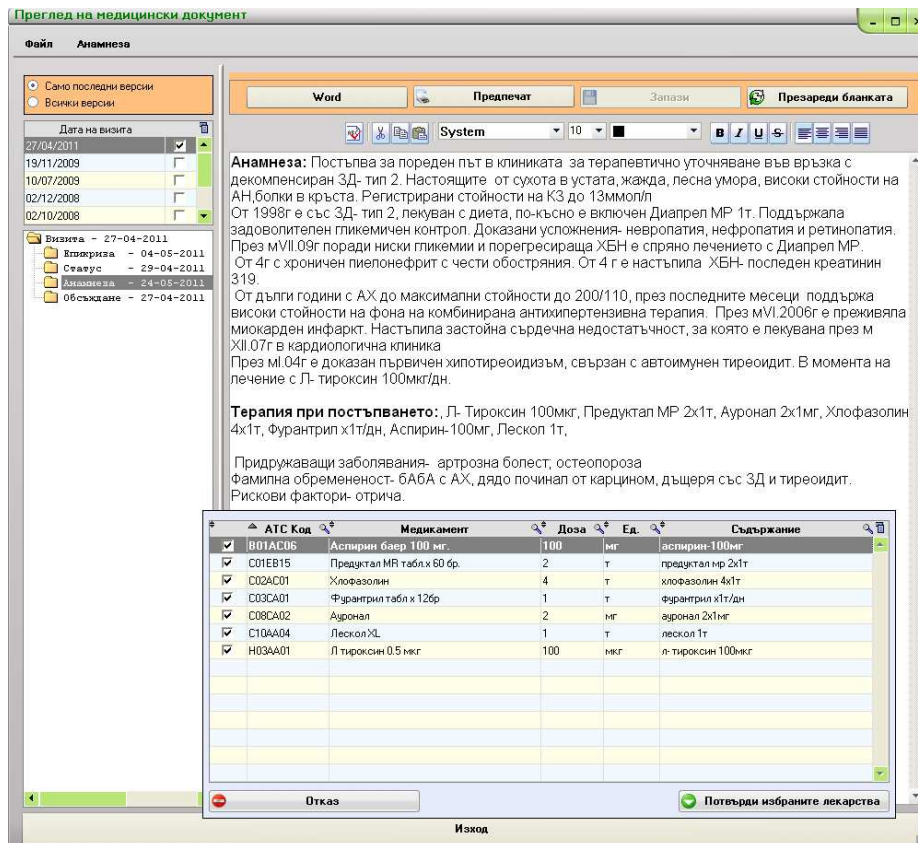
Преглед на медицински документ

Файл Анамнеза

Само последни версии
Всички версии

Дата на визита
27/04/2011
19/11/2009
10/07/2009
02/12/2008
02/10/2008

Визита - 27-04-2011
Епикриза - 04-05-2011
Статус - 29-04-2011
Анамнеза - 24-05-2011
Обсъждане - 27-04-2011

Word Предпечат Запази Презареди бланката

System 10 B I U S

**Анамнеза:** Постъпва за пореден път в клиниката за терапевтично уточняване във връзка с декомпенсиран ЗД- тип 2. Настоящите от сухота в устата, жажда, лесна умора, високи стойности на АН,болки в кръста. Регистрирани стойности на КЗ до 13ммол/л
От 1998г е със ЗД- тип 2, лекуван с диета, по-късно е включен Диапрел МР 1т. Поддържала задоволителен гликемичен контрол. Доказани усложнения- невропатия, нефропатия и ретинопатия. През мVII.09г поради ниски гликемии и порегресираща ХБН е спряно лечението с Диапрел МР.
От 4г с хроничен пиелонефрит с чести обостряния. От 4 г е настъпила ХБН- последен креатинин 319.
От дълги години с АХ до максимални стойности до 200/110, през последните месеци поддържа високи стойности на фона на комбинирана антихипертензивна терапия. През мVI.2006г е преживяла миокарден инфаркт. Настъпила застойна сърдечна недостатъчност, за която е лекувана през м XII.07г в кардиологична клиника
През мI.04г е доказан първичен хипотиреоидизъм, свързан с автоимунен тиреоидит. В момента на лечение с Л- тироксин 100мкг/дн.

**Терапия при постъпването:**, Л- Тироксин 100мкг, Предуктал МР 2х1т, Ауронал 2х1мг, Хлофазолин 4х1т, Фурантрил х1т/дн, Аспирин-100мг, Лескол 1т,

Придружаващи заболявания- артрозна болест; остеопороза
Фамилна обремененост- бАБА с АХ, дядо починал от карцином, дъщеря със ЗД и тиреоидит.
Рискови фактори- отрича.

| | АТС Код | Медикамент | Доза | Ед. | Съдържание |
|---|---|---|---|---|---|
| ☑ | B01AC06 | Аспирин баер 100 мг. | 100 | мг | аспирин-100мг |
| ☑ | C01EB15 | Предуктал MR табл.х 60 бр. | 2 | т | предуктал мр 2х1т |
| ☑ | C02AC01 | Хлофазолин | 4 | т | хлофазолин 4х1т |
| ☑ | C03CA01 | Фурантрил табл х 12бр | 1 | т | фурантрил х1т/дн |
| ☑ | C08CA02 | Ауронал | 2 | мг | ауронал 2х1мг |
| ☑ | C10AA04 | Лескол XL | 1 | т | лескол 1т |
| ☑ | H03AA01 | Л тироксин 0.5 мкг | 100 | мкг | л-тироксин 100мкг |

Отказ Потвърди избраните лекарства

Изход